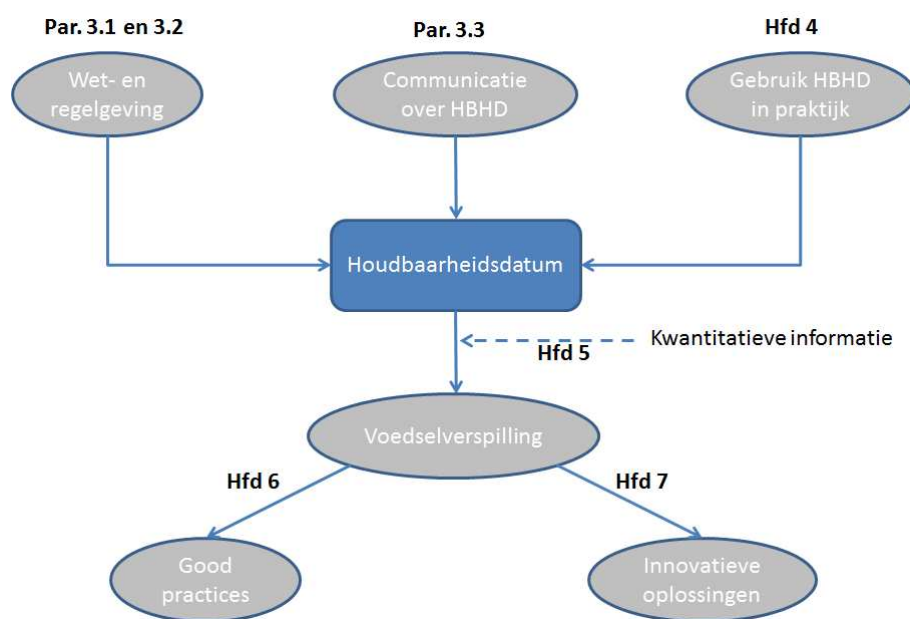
Par. 3.1 en 3.2

Wet- en regelgeving

Par. 3.3

Communicatie over HBHD

Hfd 4

Gebruik HBHD in praktijk

Houdbaarheidsdatum

Kwantitatieve informatie

Hfd 5

Voedselverspilling

Hfd 6

Hfd 7

Good practices

Innovatieve oplossingen